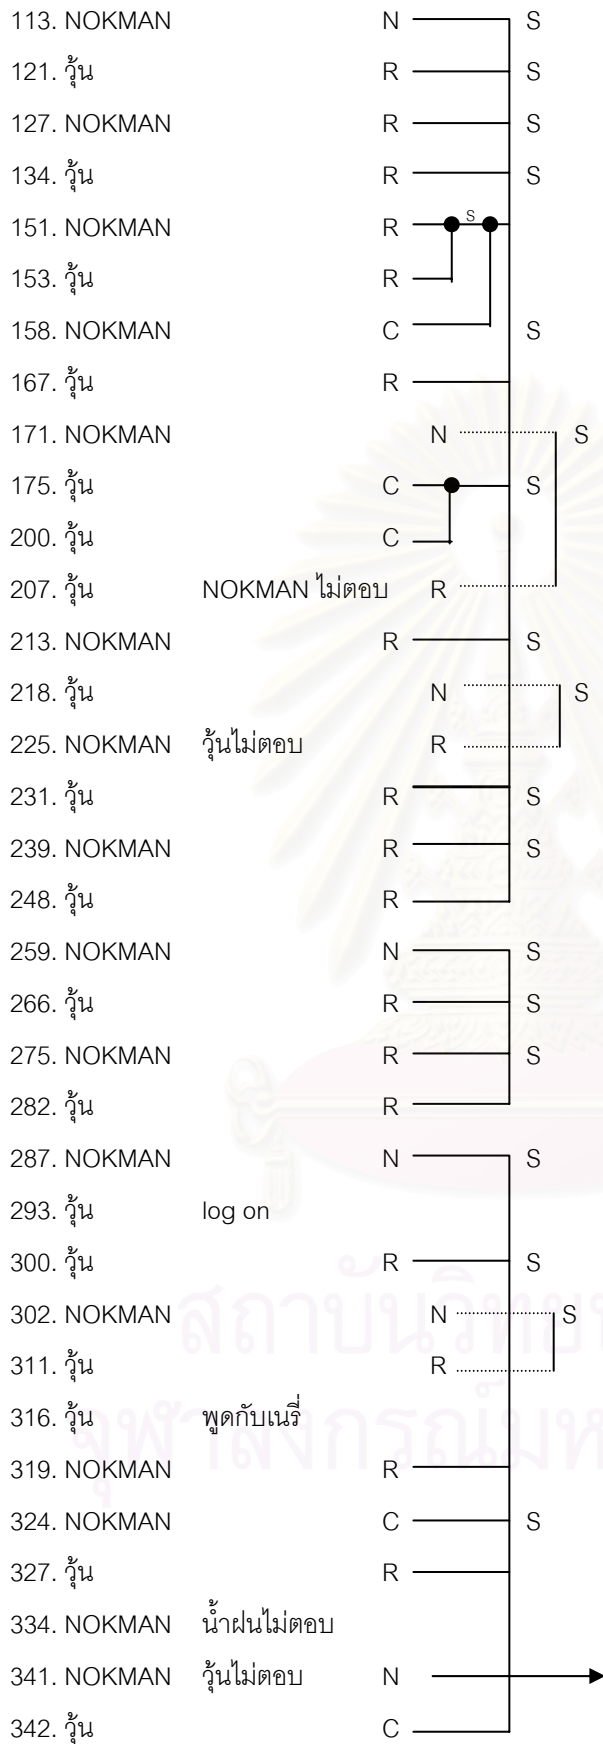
113. NOKMAN N S
121. วุ้น R S
127. NOKMAN R S
134. วุ้น R S
151. NOKMAN R S
153. วุ้น R
158. NOKMAN C S
167. วุ้น R
171. NOKMAN N S
175. วุ้น C S
200. วุ้น C
207. วุ้น NOKMAN ไม่ตอบ R
213. NOKMAN R S
218. วุ้น N S
225. NOKMAN วุ้นไม่ตอบ R
231. วุ้น R S
239. NOKMAN R S
248. วุ้น R
259. NOKMAN N S
266. วุ้น R S
275. NOKMAN R S
282. วุ้น R
287. NOKMAN N S
293. วุ้น log on
300. วุ้น R S
302. NOKMAN N S
311. วุ้น R
316. วุ้น พูดกับเนรี่
319. NOKMAN R
324. NOKMAN C S
327. วุ้น R
334. NOKMAN น้ำฝนไม่ตอบ
341. NOKMAN วุ้นไม่ตอบ N
342. วุ้น C